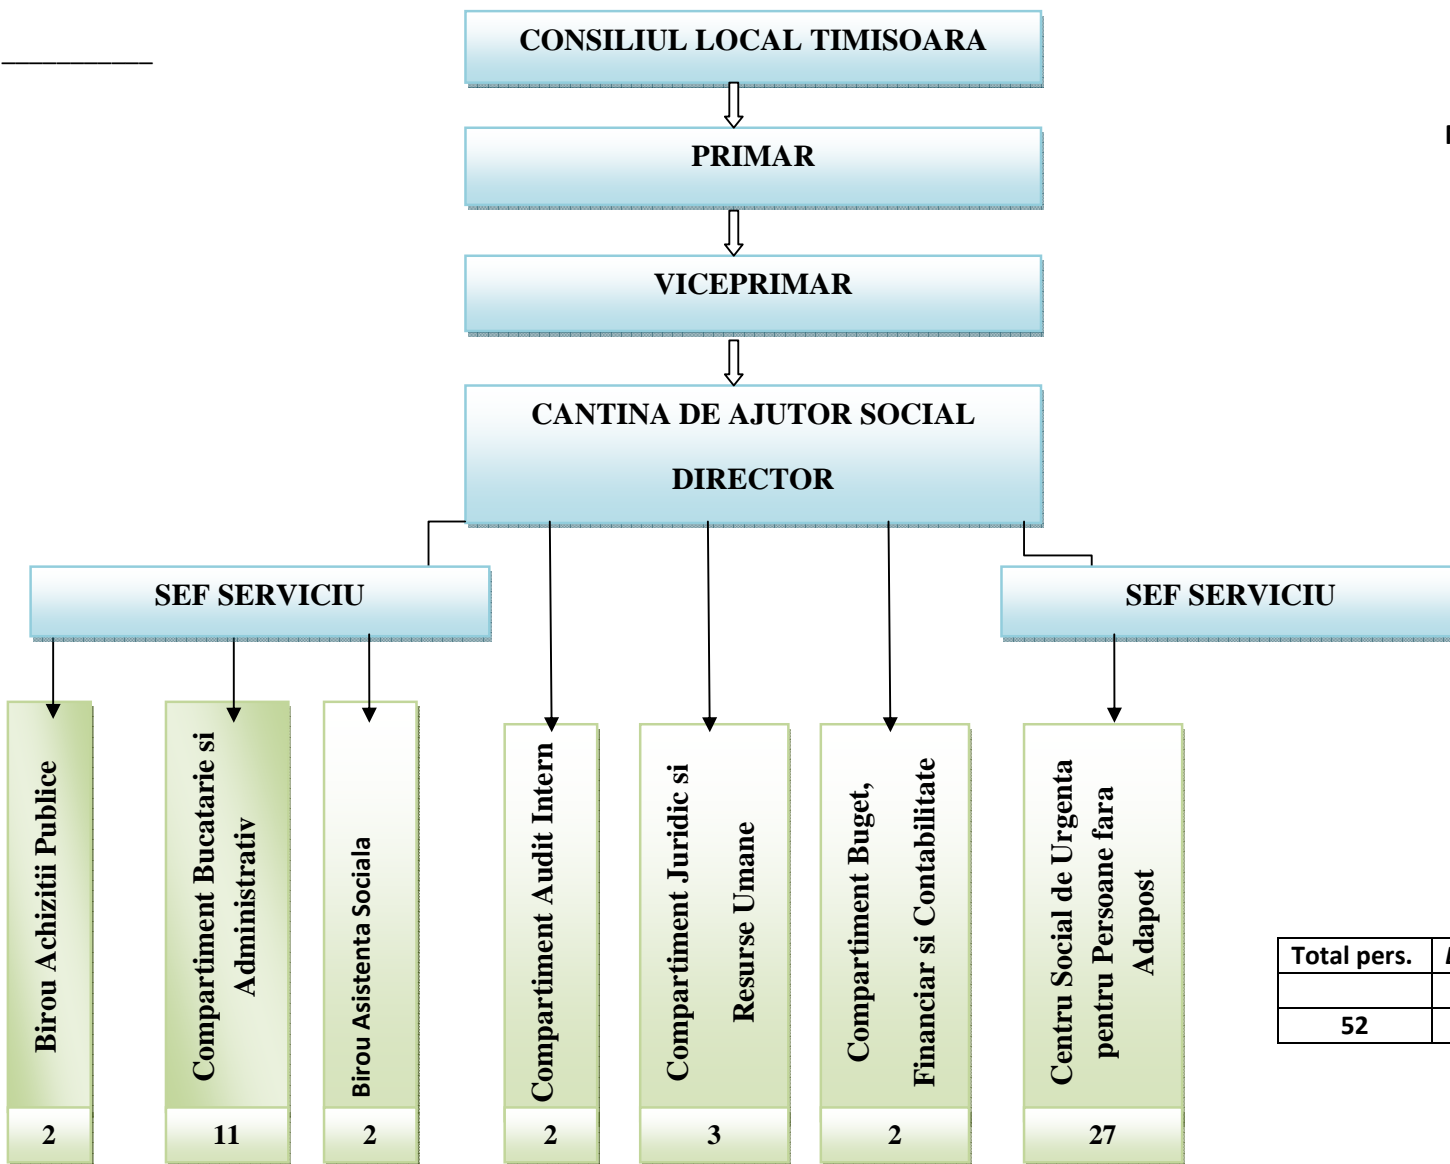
CONSILIUL LOCAL TIMISOARA

PRIMAR

VICEPRIMAR

CANTINA DE AJUTOR SOCIAL

DIRECTOR

SEF SERVICIU

SEF SERVICIU

Birou Achizitii Publice

2

Compartiment Bucatarie si Administrativ

11

Birou Asistenta Sociala

2

Compartiment Audit Intern

2

Compartiment Juridic si Resurse Umane

3

Compartiment Buget, Financiar si Contabilitate

2

Centru Social de Urgenta pentru Persoane fara Adapost

27

| Total pers. | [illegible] |
|---|---|
| | |
| 52 | |